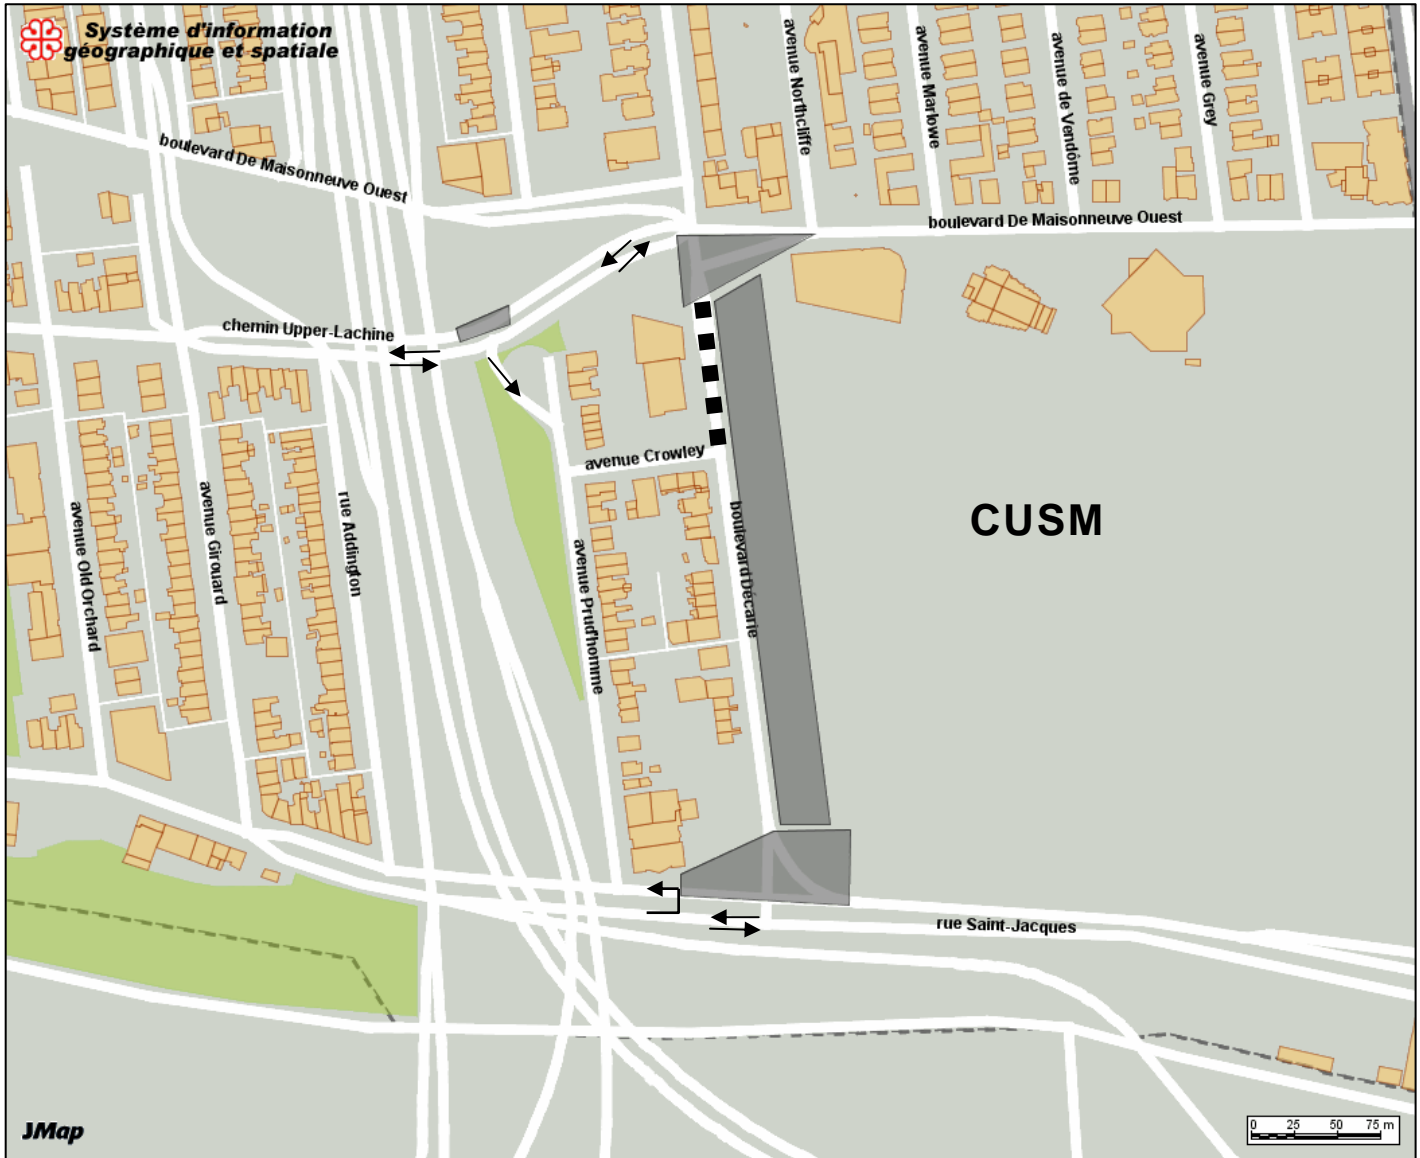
Système d'information géographique et spatiale

boulevard De Maisonneuve Ouest

avenue Northcliffe

avenue Marlowe

avenue de Vendôme

avenue Grey

boulevard De Maisonneuve Ouest

chemin Upper-Lachine

avenue Crowley

CUSM

avenue Old Orchard

avenue Girouard

rue Addington

avenue Prudhomme

boulevard Décarie

rue Saint-Jacques

JMap

0 25 50 75 m